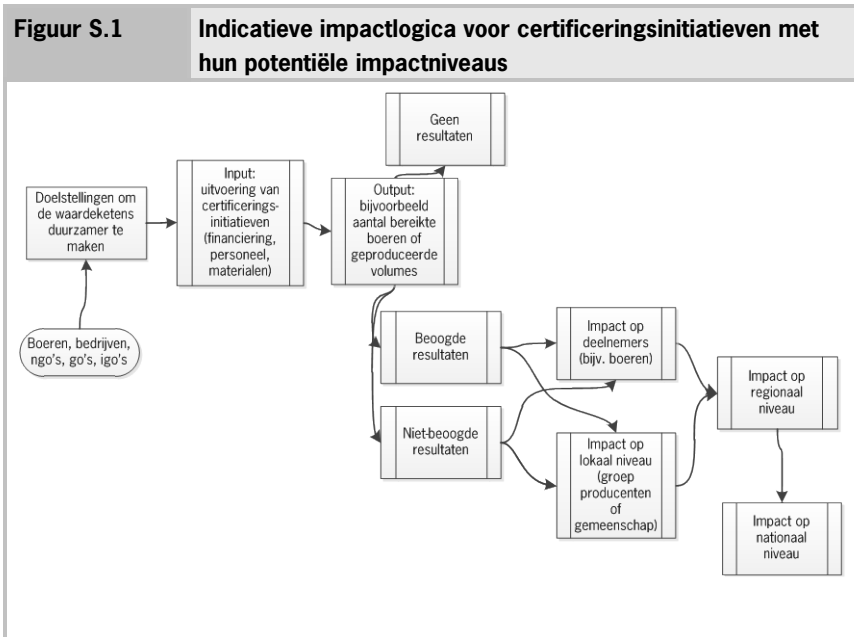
Figuur S.1

Indicatieve impactlogica voor certificeringsinitiatieven met hun potentiële impactniveaus

Doelstellingen om de waardeketens duurzamer te maken

Boeren, bedrijven, ngo's, go's, igo's

Input: uitvoering van certificeringsinitiatieven (financiering, personeel, materialen)

Geen resultaten

Output: bijvoorbeeld aantal bereikte boeren of geproduceerde volumes

Beoogde resultaten

Niet-beoogde resultaten

Impact op deelnemers (bijv. boeren)

Impact op lokaal niveau (groep producenten of gemeenschap)

Impact op regionaal niveau

Impact op nationaal niveau